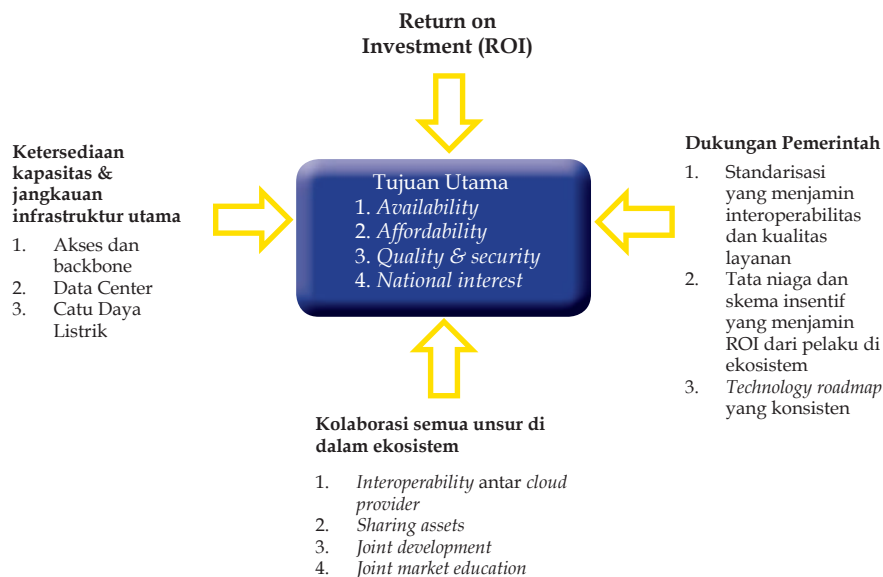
Return on Investment (ROI)

Ketersediaan kapasitas & jangkauan infrastruktur utama
1. Akses dan backbone
2. Data Center
3. Catu Daya Listrik

Tujuan Utama
1. *Availability*
2. *Affordability*
3. *Quality & security*
4. *National interest*

Dukungan Pemerintah
1. Standarisasi yang menjamin interoperabilitas dan kualitas layanan
2. Tata niaga dan skema insentif yang menjamin ROI dari pelaku di ekosistem
3. *Technology roadmap* yang konsisten

Kolaborasi semua unsur di dalam ekosistem
1. *Interoperability* antar *cloud provider*
2. *Sharing assets*
3. *Joint development*
4. *Joint market education*